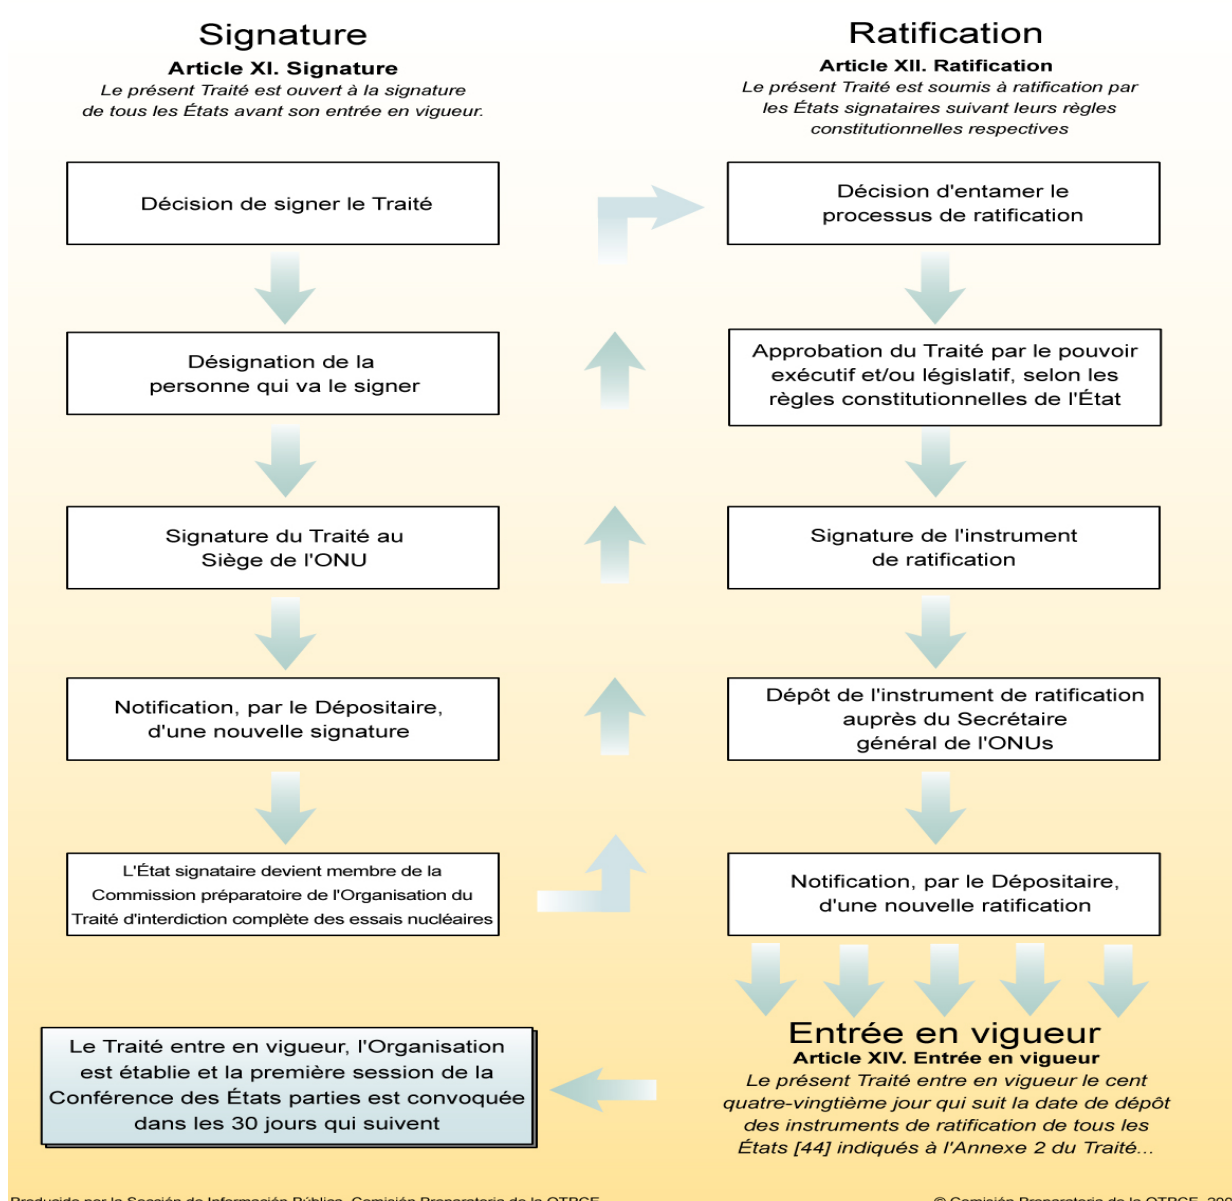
Signature

Article XI. Signature

Le présent Traité est ouvert à la signature de tous les États avant son entrée en vigueur.

Décision de signer le Traité

Désignation de la personne qui va le signer

Signature du Traité au Siège de l'ONU

Notification, par le Dépositaire, d'une nouvelle signature

L'État signataire devient membre de la Commission préparatoire de l'Organisation du Traité d'interdiction complète des essais nucléaires

Ratification

Article XII. Ratification

Le présent Traité est soumis à ratification par les États signataires suivant leurs règles constitutionnelles respectives

Décision d'entamer le processus de ratification

Approbation du Traité par le pouvoir exécutif et/ou législatif, selon les règles constitutionnelles de l'État

Signature de l'instrument de ratification

Dépôt de l'instrument de ratification auprès du Secrétaire général de l'ONUs

Notification, par le Dépositaire, d'une nouvelle ratification

Entrée en vigueur

Article XIV. Entrée en vigueur

Le présent Traité entre en vigueur le cent quatre-vingtième jour qui suit la date de dépôt des instruments de ratification de tous les États [44] indiqués à l'Annexe 2 du Traité...

Le Traité entre en vigueur, l'Organisation est établie et la première session de la Conférence des États parties est convoquée dans les 30 jours qui suivent

Producido por la Sección de Información Pública, Comisión Preparatoria de la OTPCE

© Comisión Preparatoria de la OTPCE, 20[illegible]